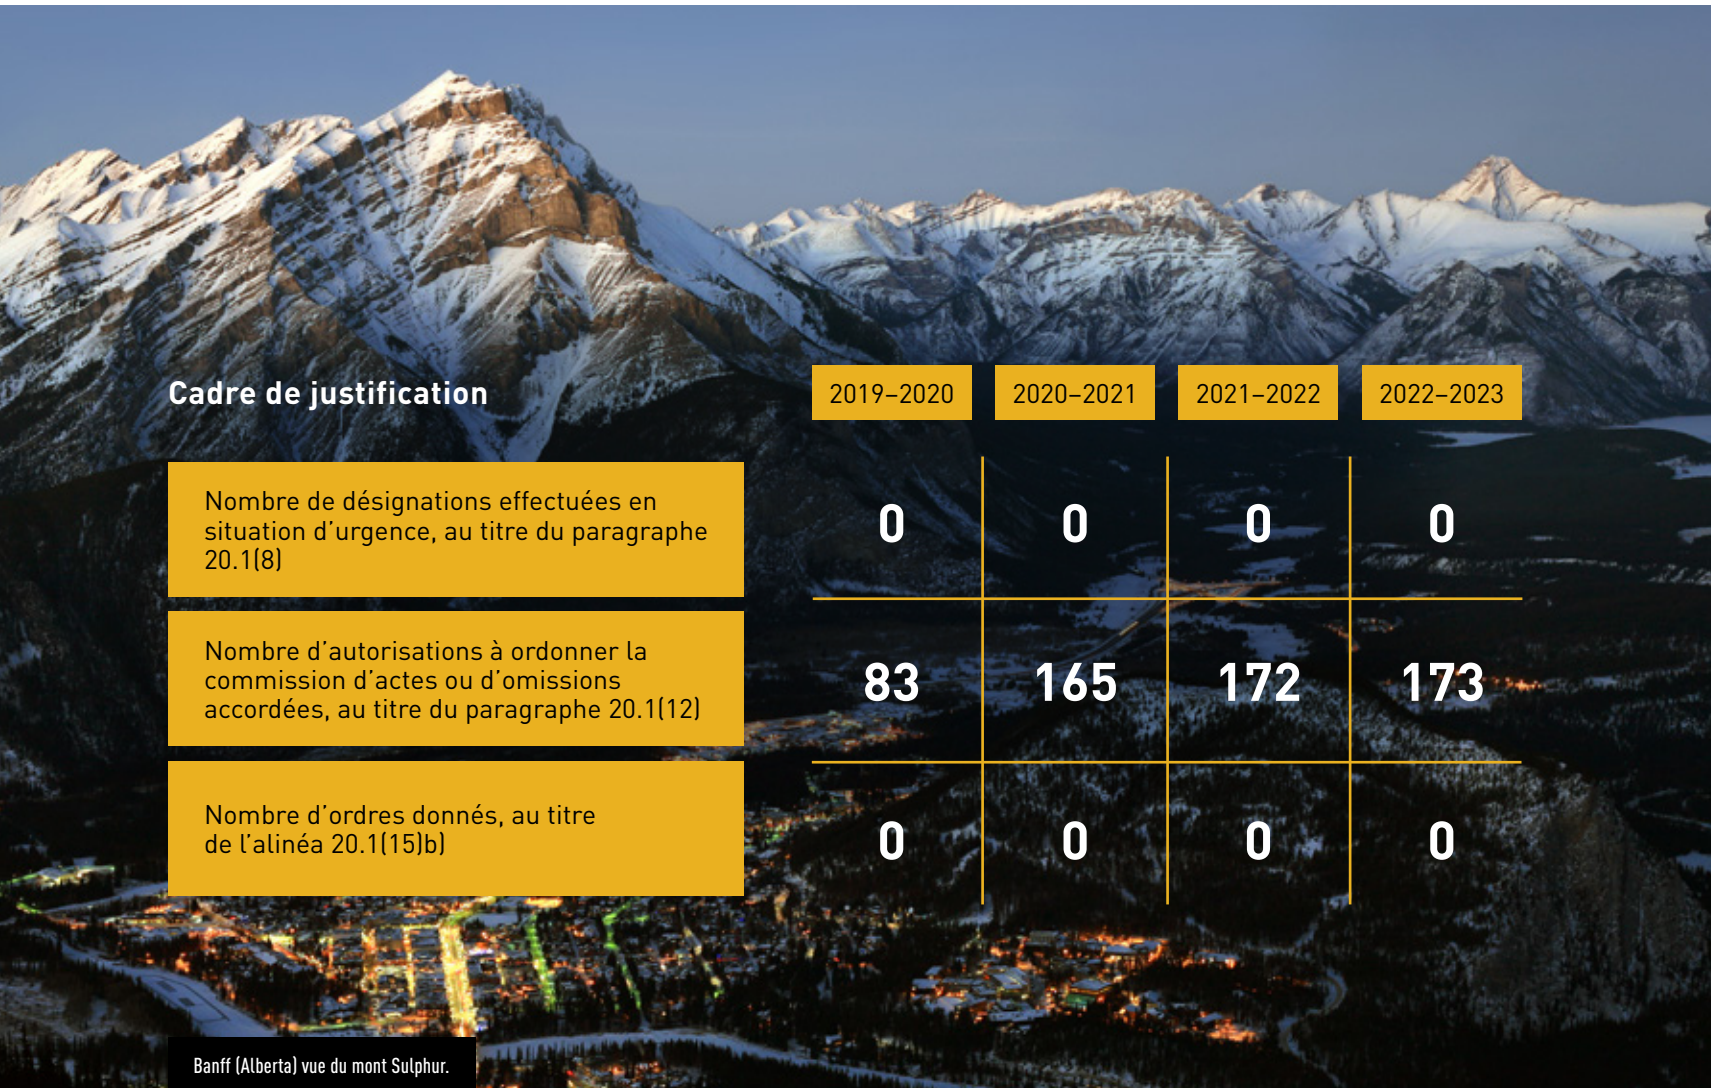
| Cadre de justification | 2019–2020 | 2020–2021 | 2021–2022 | 2022–2023 |
|---|---|---|---|---|
| Nombre de désignations effectuées en situation d'urgence, au titre du paragraphe 20.1(8) | 0 | 0 | 0 | 0 |
| Nombre d'autorisations à ordonner la commission d'actes ou d'omissions accordées, au titre du paragraphe 20.1(12) | 83 | 165 | 172 | 173 |
| Nombre d'ordres donnés, au titre de l'alinéa 20.1(15)b) | 0 | 0 | 0 | 0 |

Banff (Alberta) vue du mont Sulphur.